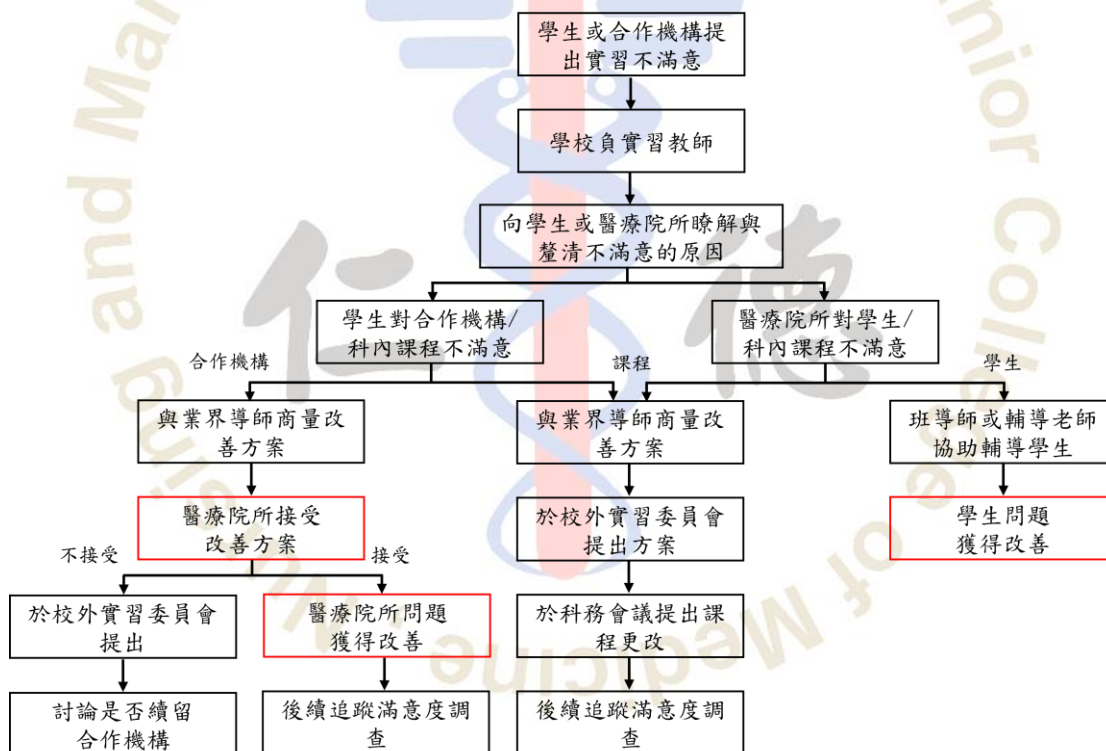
學生或合作機構提出實習不滿意

學校負實習教師

向學生或醫療院所瞭解與釐清不滿意的原因

學生對合作機構/科內課程不滿意

醫療院所對學生/科內課程不滿意

合作機構

課程

學生

與業界導師商量改善方案

與業界導師商量改善方案

班導師或輔導老師協助輔導學生

醫療院所接受改善方案

於校外實習委員會提出方案

學生問題獲得改善

不接受

接受

於校外實習委員會提出

醫療院所問題獲得改善

於科務會議提出課程更改

討論是否續留合作機構

後續追蹤滿意度調查

後續追蹤滿意度調查